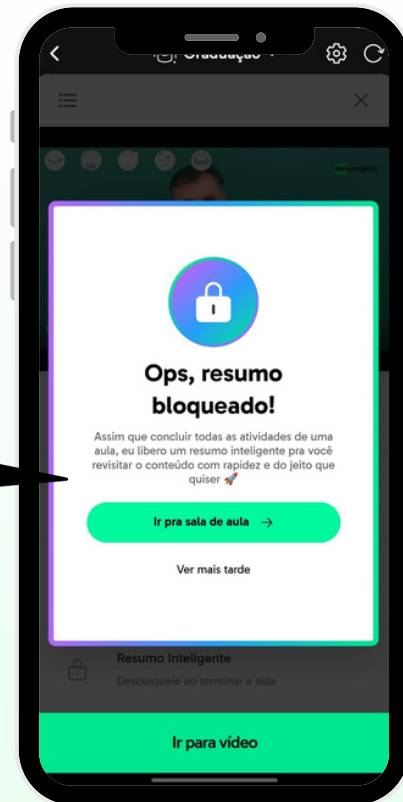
Graduação

descomplica

Ops, resumo bloqueado!

Assim que concluir todas as atividades de uma aula, eu libero um resumo inteligente pra você revisitar o conteúdo com rapidez e do jeito que quiser 🚀

Ir pra sala de aula →

Ver mais tarde

Resumo Inteligente

Desbloqueie ao terminar a aula

Ir para vídeo